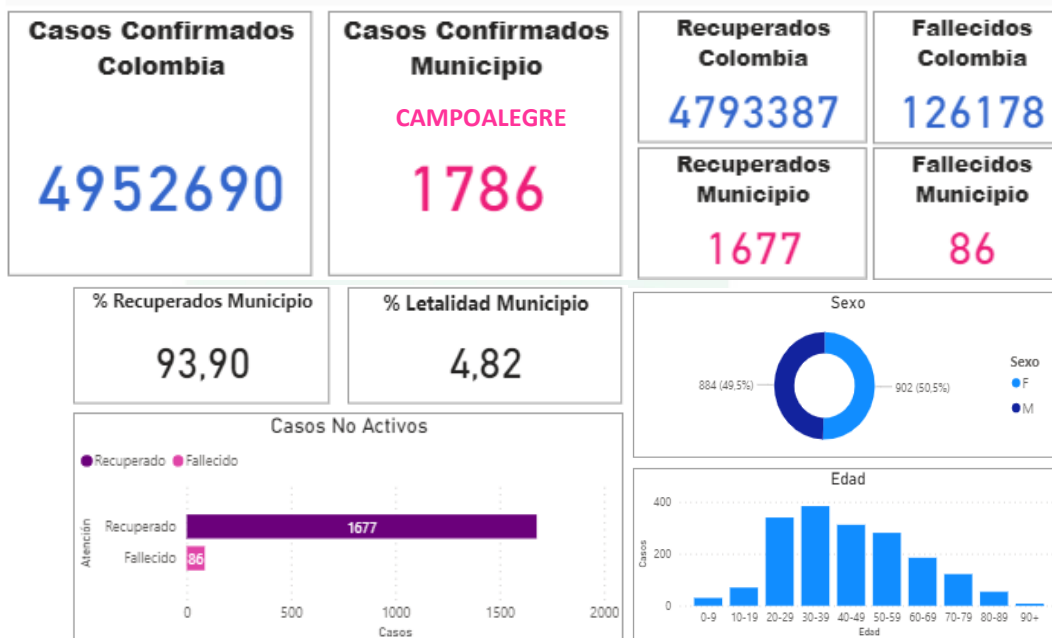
Casos Confirmados Colombia

4952690

Casos Confirmados Municipio

CAMPOALEGRE

1786

Recuperados Colombia

4793387

Fallecidos Colombia

126178

Recuperados Municipio

1677

Fallecidos Municipio

86

% Recuperados Municipio

93,90

% Letalidad Municipio

4,82

Sexo

884 (49,5%)

902 (50,5%)

Sexo
F
M

Casos No Activos

Recuperado Fallecido

Atención

Recuperado 1677

Fallecido 86

0 500 1000 1500 2000

Casos

Edad

400
200
0

Casos

0-9 10-19 20-29 30-39 40-49 50-59 60-69 70-79 80-89 90+

Edad